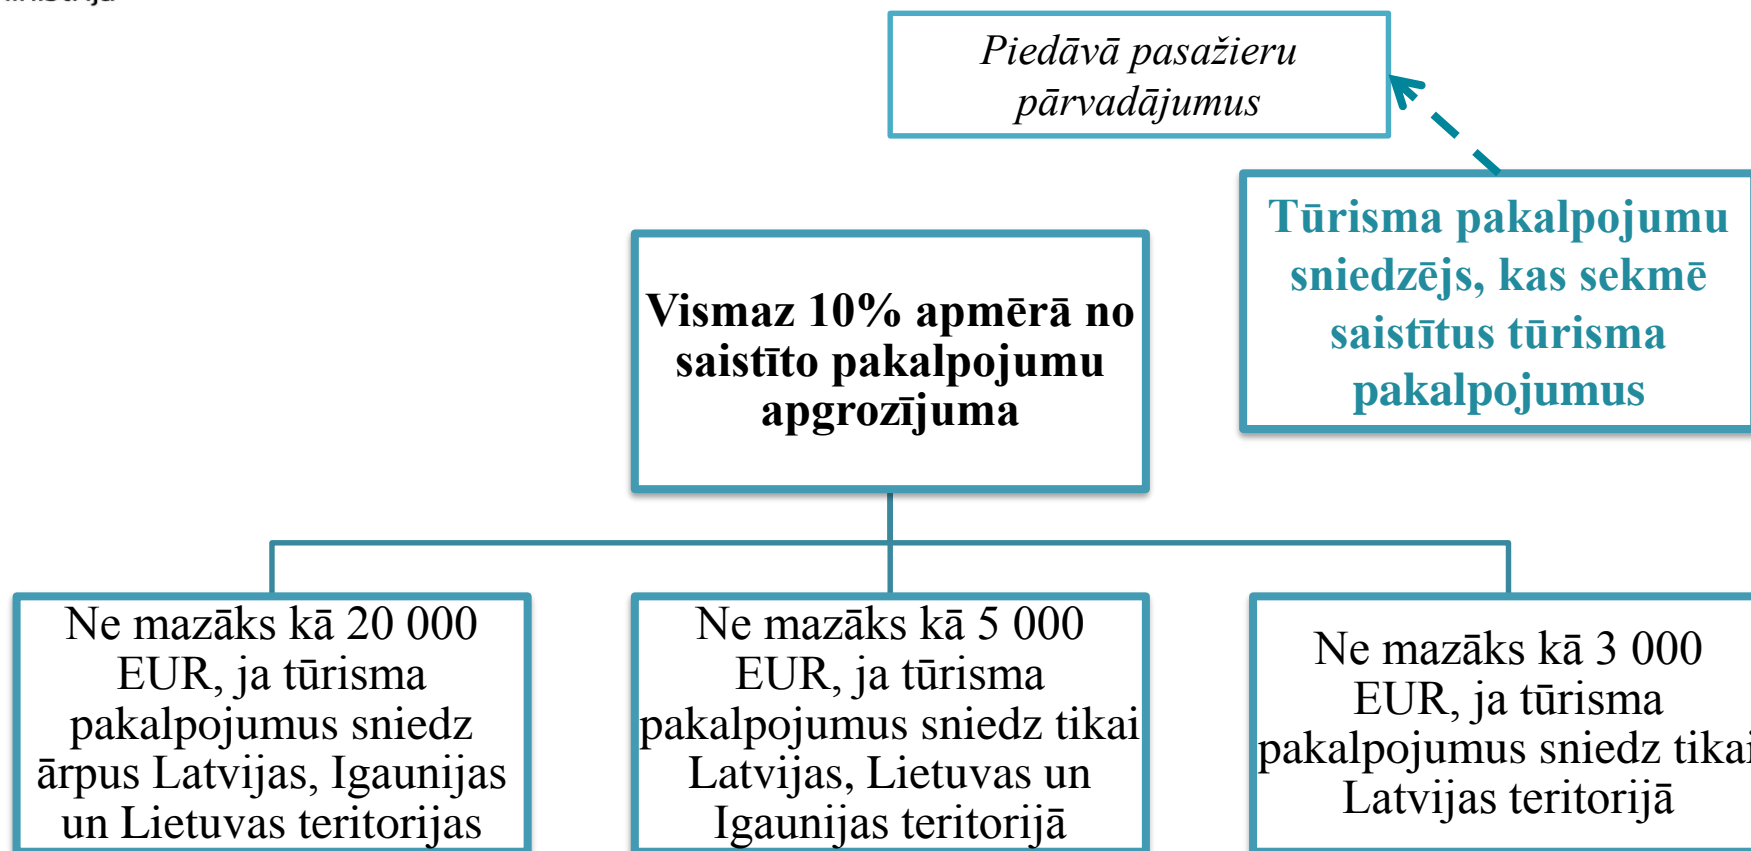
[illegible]

Piedāvā pasažieru pārvadājumus

Tūrisma pakalpojumu sniedzējs, kas sekmē saistītus tūrisma pakalpojumus

Vismaz 10% apmērā no saistīto pakalpojumu apgrozījuma

Ne mazāks kā 20 000 EUR, ja tūrisma pakalpojumus sniedz ārpus Latvijas, Igaunijas un Lietuvas teritorijas

Ne mazāks kā 5 000 EUR, ja tūrisma pakalpojumus sniedz tikai Latvijas, Lietuvas un Igaunijas teritorijā

Ne mazāks kā 3 000 EUR, ja tūrisma pakalpojumus sniedz tika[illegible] Latvijas teritorijā